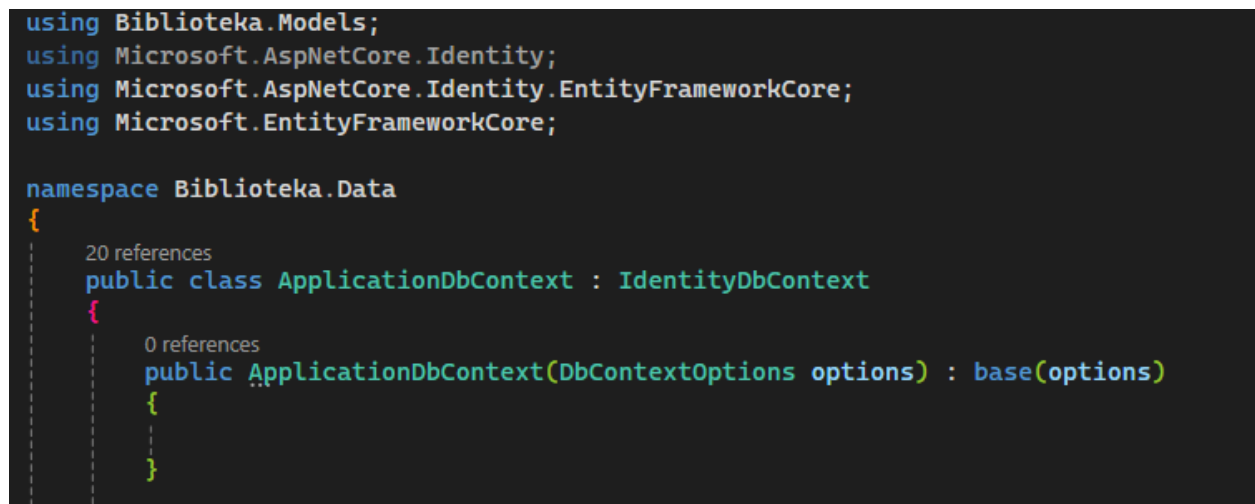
using Biblioteka.Models;
using Microsoft.AspNetCore.Identity;
using Microsoft.AspNetCore.Identity.EntityFrameworkCore;
using Microsoft.EntityFrameworkCore;

namespace Biblioteka.Data
{
20 references
public class ApplicationDbContext : IdentityDbContext
{
0 references
public ApplicationDbContext(DbContextOptions options) : base(options)
{

}